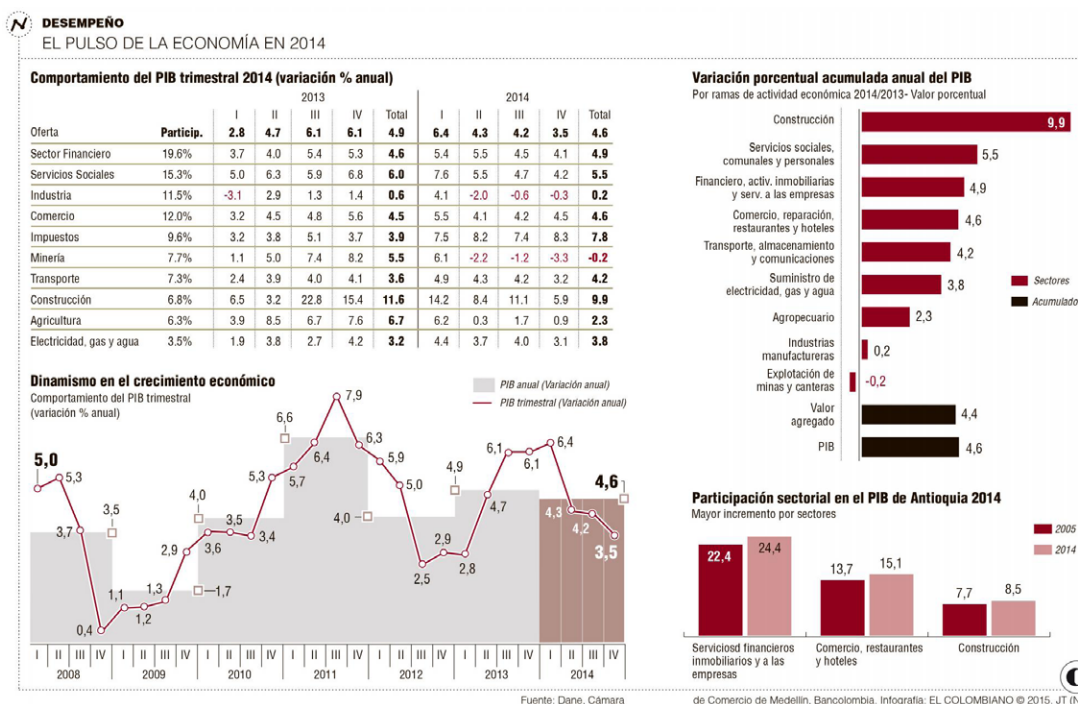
DESEMPEÑO
EL PULSO DE LA ECONOMÍA EN 2014

Comportamiento del PIB trimestral 2014 (variación % anual)

| Oferta | Particip. | 2013 I | 2013 II | 2013 III | 2013 IV | 2013 Total | 2014 I | 2014 II | 2014 III | 2014 IV | 2014 Total |
|---|---|---|---|---|---|---|---|---|---|---|---|
| | | 2.8 | 4.7 | 6.1 | 6.1 | 4.9 | 6.4 | 4.3 | 4.2 | 3.5 | 4.6 |
| Sector Financiero | 19.6% | 3.7 | 4.0 | 5.4 | 5.3 | 4.6 | 5.4 | 5.5 | 4.5 | 4.1 | 4.9 |
| Servicios Sociales | 15.3% | 5.0 | 6.3 | 5.9 | 6.8 | 6.0 | 7.6 | 5.5 | 4.7 | 4.2 | 5.5 |
| Industria | 11.5% | -3.1 | 2.9 | 1.3 | 1.4 | 0.6 | 4.1 | -2.0 | -0.6 | -0.3 | 0.2 |
| Comercio | 12.0% | 3.2 | 4.5 | 4.8 | 5.6 | 4.5 | 5.5 | 4.1 | 4.2 | 4.5 | 4.6 |
| Impuestos | 9.6% | 3.2 | 3.8 | 5.1 | 3.7 | 3.9 | 7.5 | 8.2 | 7.4 | 8.3 | 7.8 |
| Minería | 7.7% | 1.1 | 5.0 | 7.4 | 8.2 | 5.5 | 6.1 | -2.2 | -1.2 | -3.3 | -0.2 |
| Transporte | 7.3% | 2.4 | 3.9 | 4.0 | 4.1 | 3.6 | 4.9 | 4.3 | 4.2 | 3.2 | 4.2 |
| Construcción | 6.8% | 6.5 | 3.2 | 22.8 | 15.4 | 11.6 | 14.2 | 8.4 | 11.1 | 5.9 | 9.9 |
| Agricultura | 6.3% | 3.9 | 8.5 | 6.7 | 7.6 | 6.7 | 6.2 | 0.3 | 1.7 | 0.9 | 2.3 |
| Electricidad, gas y agua | 3.5% | 1.9 | 3.8 | 2.7 | 4.2 | 3.2 | 4.4 | 3.7 | 4.0 | 3.1 | 3.8 |

Variación porcentual acumulada anual del PIB
Por ramas de actividad económica 2014/2013- Valor porcentual
Construcción 9,9
Servicios sociales, comunales y personales 5,5
Financiero, activ. inmobiliarias y serv. a las empresas 4,9
Comercio, reparación, restaurantes y hoteles 4,6
Transporte, almacenamiento y comunicaciones 4,2
Suministro de electricidad, gas y agua 3,8
Agropecuario 2,3
Industrias manufactureras 0,2
Explotación de minas y canteras -0,2
Valor agregado 4,4
PIB 4,6
Sectores
Acumulado

Dinamismo en el crecimiento económico
Comportamiento del PIB trimestral (variación % anual)
PIB anual (Variación anual)
PIB trimestral (Variación anual)
5,0 5,3 3,7 3,5 0,4 1,1 1,2 1,3 1,7 2,9 4,0 3,6 3,5 3,4 5,3 6,6 5,7 6,4 7,9 6,3 4,0 5,9 5,0 2,5 2,9 4,9 2,8 4,7 6,1 6,1 6,4 4,3 4,2 3,5 4,6
I II III IV I II III IV I II III IV I II III IV I II III IV I II III IV I II III IV
2008 2009 2010 2011 2012 2013 2014

Participación sectorial en el PIB de Antioquia 2014
Mayor incremento por sectores
2005
2014
22,4 24,4 Serviciosd financieros inmobiliarios y a las empresas
13,7 15,1 Comercio, restaurantes y hoteles
7,7 8,5 Construcción

Fuente: Dane, Cámara de Comercio de Medellín, Bancolombia. Infografía: EL COLOMBIANO © 2015. JT (N)